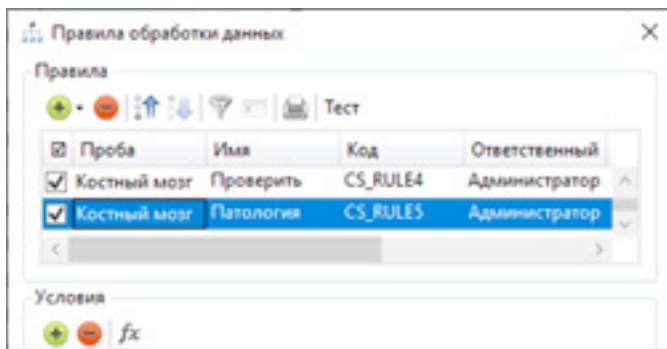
Правила обработки данных

Правила

Тест

| Проба | Имя | Код | Ответственный |
|---|---|---|---|
| Костный мозг | Проверить | CS_RULE4 | Администратор |
| Костный мозг | Патология | CS_RULE5 | Администратор |

Условия

$fx$